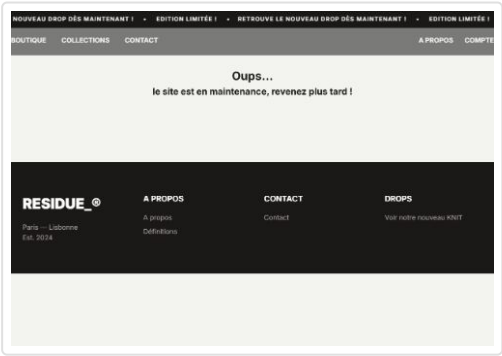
NOUVEAU DROP DÈS MAINTENANT ! • EDITION LIMITÉE ! • RETROUVE LE NOUVEAU DROP DÈS MAINTENANT ! • EDITION LIMITÉE !

BOUTIQUE COLLECTIONS CONTACT

A PROPOS COMPTE

Oups...

le site est en maintenance, revenez plus tard !

RESIDUE_®

Paris — Lisbonne
Est. 2024

A PROPOS

A propos
Définitions

CONTACT

Contact

DROPS

Voir notre nouveau KNIT